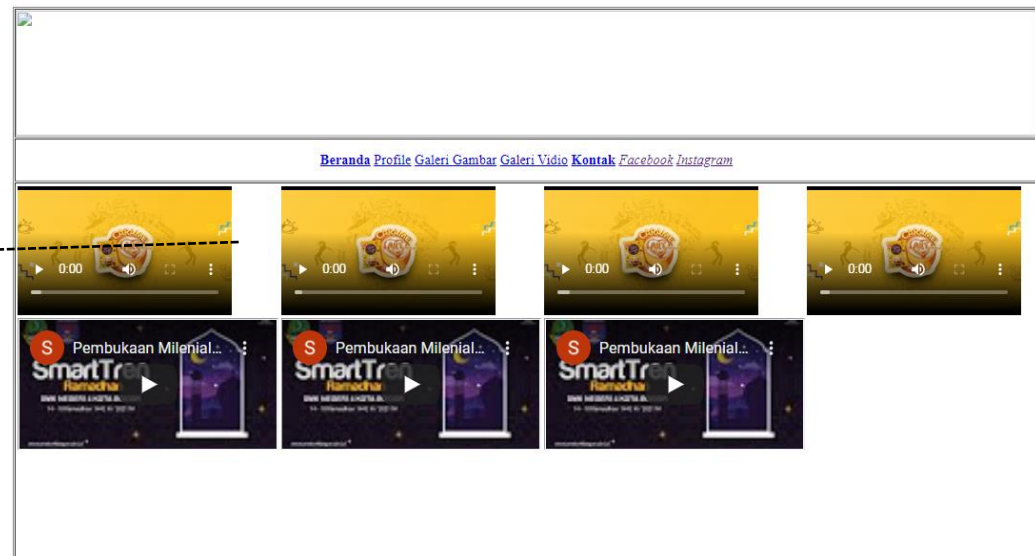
Beranda Profile Galeri Gambar Galeri Vidio Kontak Facebook Instagram

0:00

0:00

0:00

0:00

S Pembukaan Milenial...
SmartTren
Ramadhan

S Pembukaan Milenial...
SmartTren
Ramadhan

S Pembukaan Milenial...
SmartTren
Ramadhan